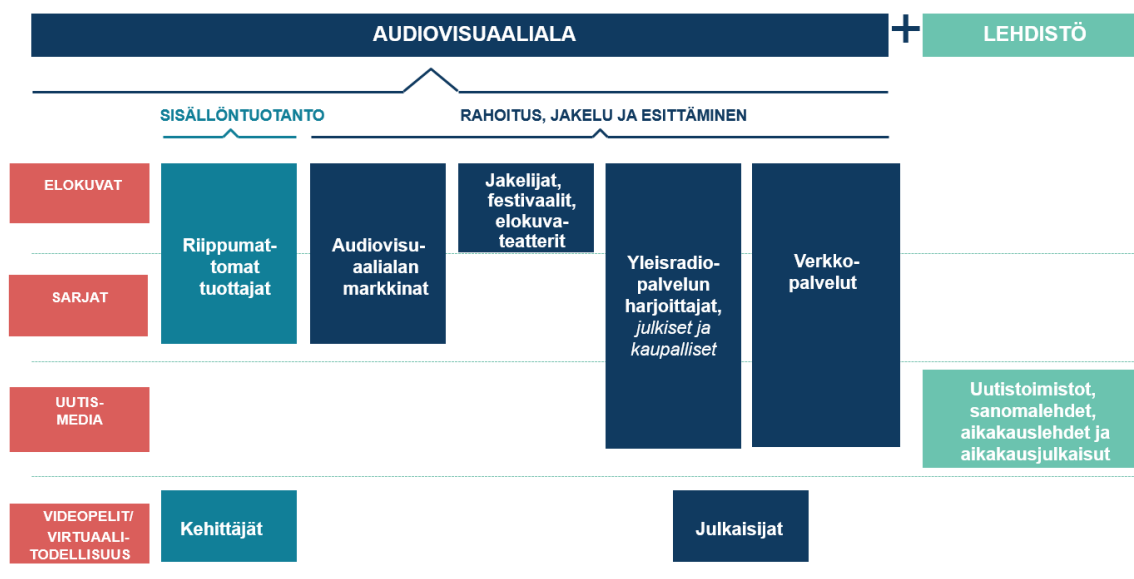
AUDIOVISUAALIALA

+

LEHDISTÖ

SISÄLLÖNTUOTANTO

RAHOITUS, JAKELU JA ESITTÄMINEN

ELOKUVAT

SARJAT

UUTIS-MEDIA

VIDEOPELIT/ VIRTUAALITODELLISUUS

Riippumattomat tuottajat

Audiovisuaalialan markkinat

Jakelijat, festivaalit, elokuvateatterit

Yleisradiopalvelun harjoittajat, *julkiset ja kaupalliset*

Verkkopalvelut

Uutistoimistot, sanomalehdet, aikakauslehdet ja aikakausjulkaisut

Kehittäjät

Julkaisijat